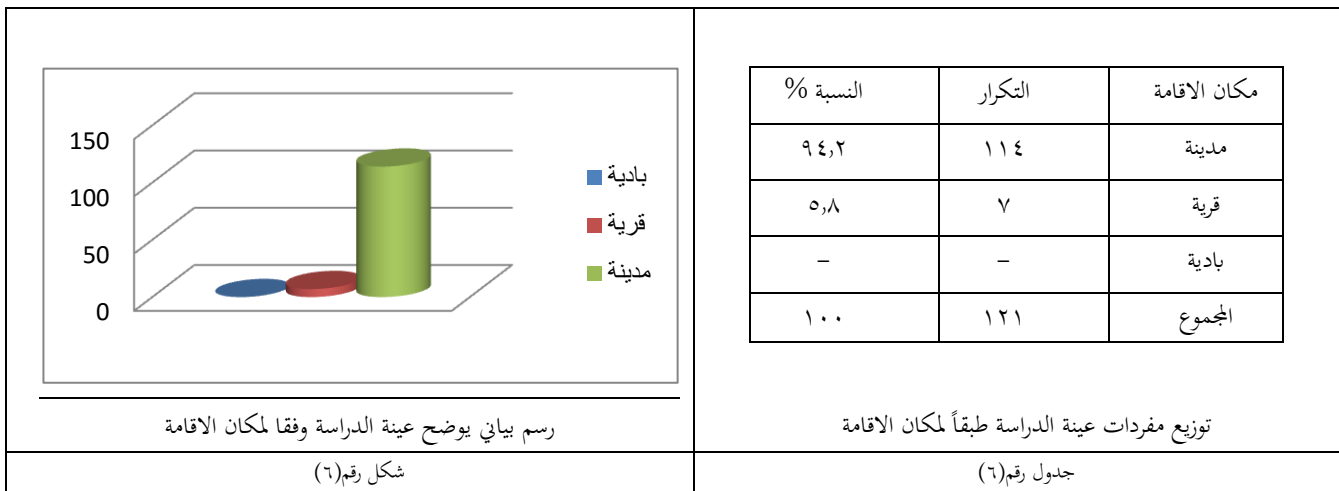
| مكان الاقامة | التكرار | النسبة % |
|---|---|---|
| مدينة | ١١٤ | ٩٤,٢ |
| قرية | ٧ | ٥,٨ |
| بادية | – | – |
| المجموع | ١٢١ | ١٠٠ |

توزيع مفردات عينة الدراسة طبقاً لمكان الاقامة

جدول رقم(٦)

150
100
50
0

بادية
قرية
مدينة

رسم بياني يوضح عينة الدراسة وفقا لمكان الاقامة

شكل رقم(٦)